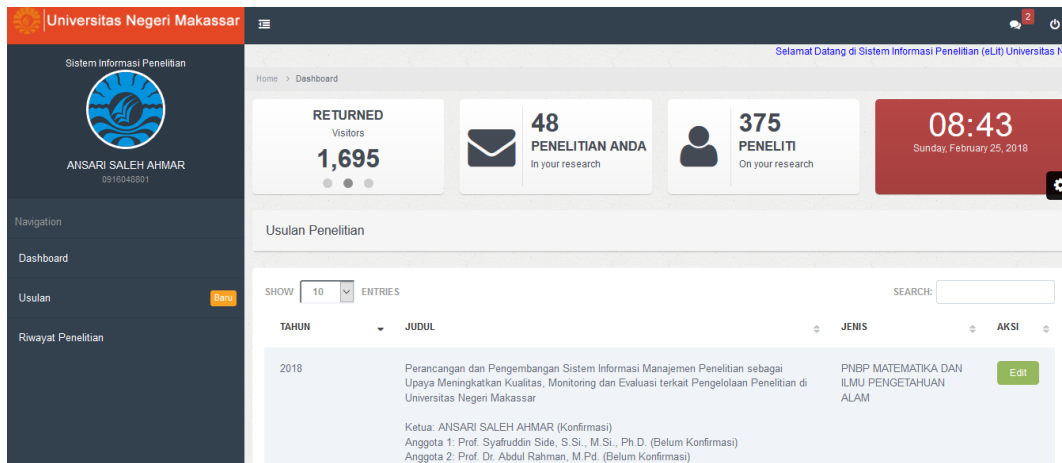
Universitas Negeri Makassar

2

Sistem Informasi Penelitian

ANSARI SALEH AHMAR
0916048801

Navigation

Dashboard

Usulan Baru

Riwayat Penelitian

Selamat Datang di Sistem Informasi Penelitian (eLit) Universitas N

Home > Dashboard

RETURNED
Visitors
1,695

48
PENELITIAN ANDA
In your research

375
PENELITI
On your research

08:43
Sunday, February 25, 2018

Usulan Penelitian

SHOW 10 ENTRIES

SEARCH:

| TAHUN | JUDUL | JENIS | AKSI |
|---|---|---|---|
| 2018 | Perancangan dan Pengembangan Sistem Informasi Manajemen Penelitian sebagai Upaya Meningkatkan Kualitas, Monitoring dan Evaluasi terkait Pengelolaan Penelitian di Universitas Negeri Makassar<br><br>Ketua: ANSARI SALEH AHMAR (Konfirmasi)<br>Anggota 1: Prof. Syafruddin Side, S.Si., M.Si., Ph.D. (Belum Konfirmasi)<br>Anggota 2: Prof. Dr. Abdul Rahman, M.Pd. (Belum Konfirmasi) | PNBP MATEMATIKA DAN ILMU PENGETAHUAN ALAM | Edit |